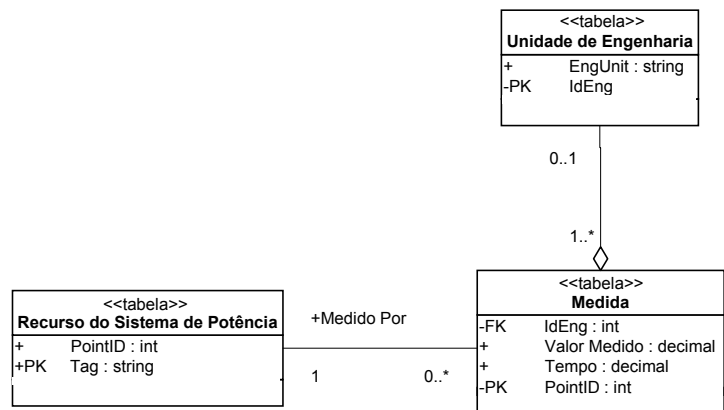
<<tabela>>
Unidade de Engenharia

+ EngUnit : string
-PK IdEng

0..1

1..*

<<tabela>>
Recurso do Sistema de Potência

+ PointID : int
+PK Tag : string

+Medido Por

1

0..*

<<tabela>>
Medida

-FK IdEng : int
+ Valor Medido : decimal
+ Tempo : decimal
-PK PointID : int